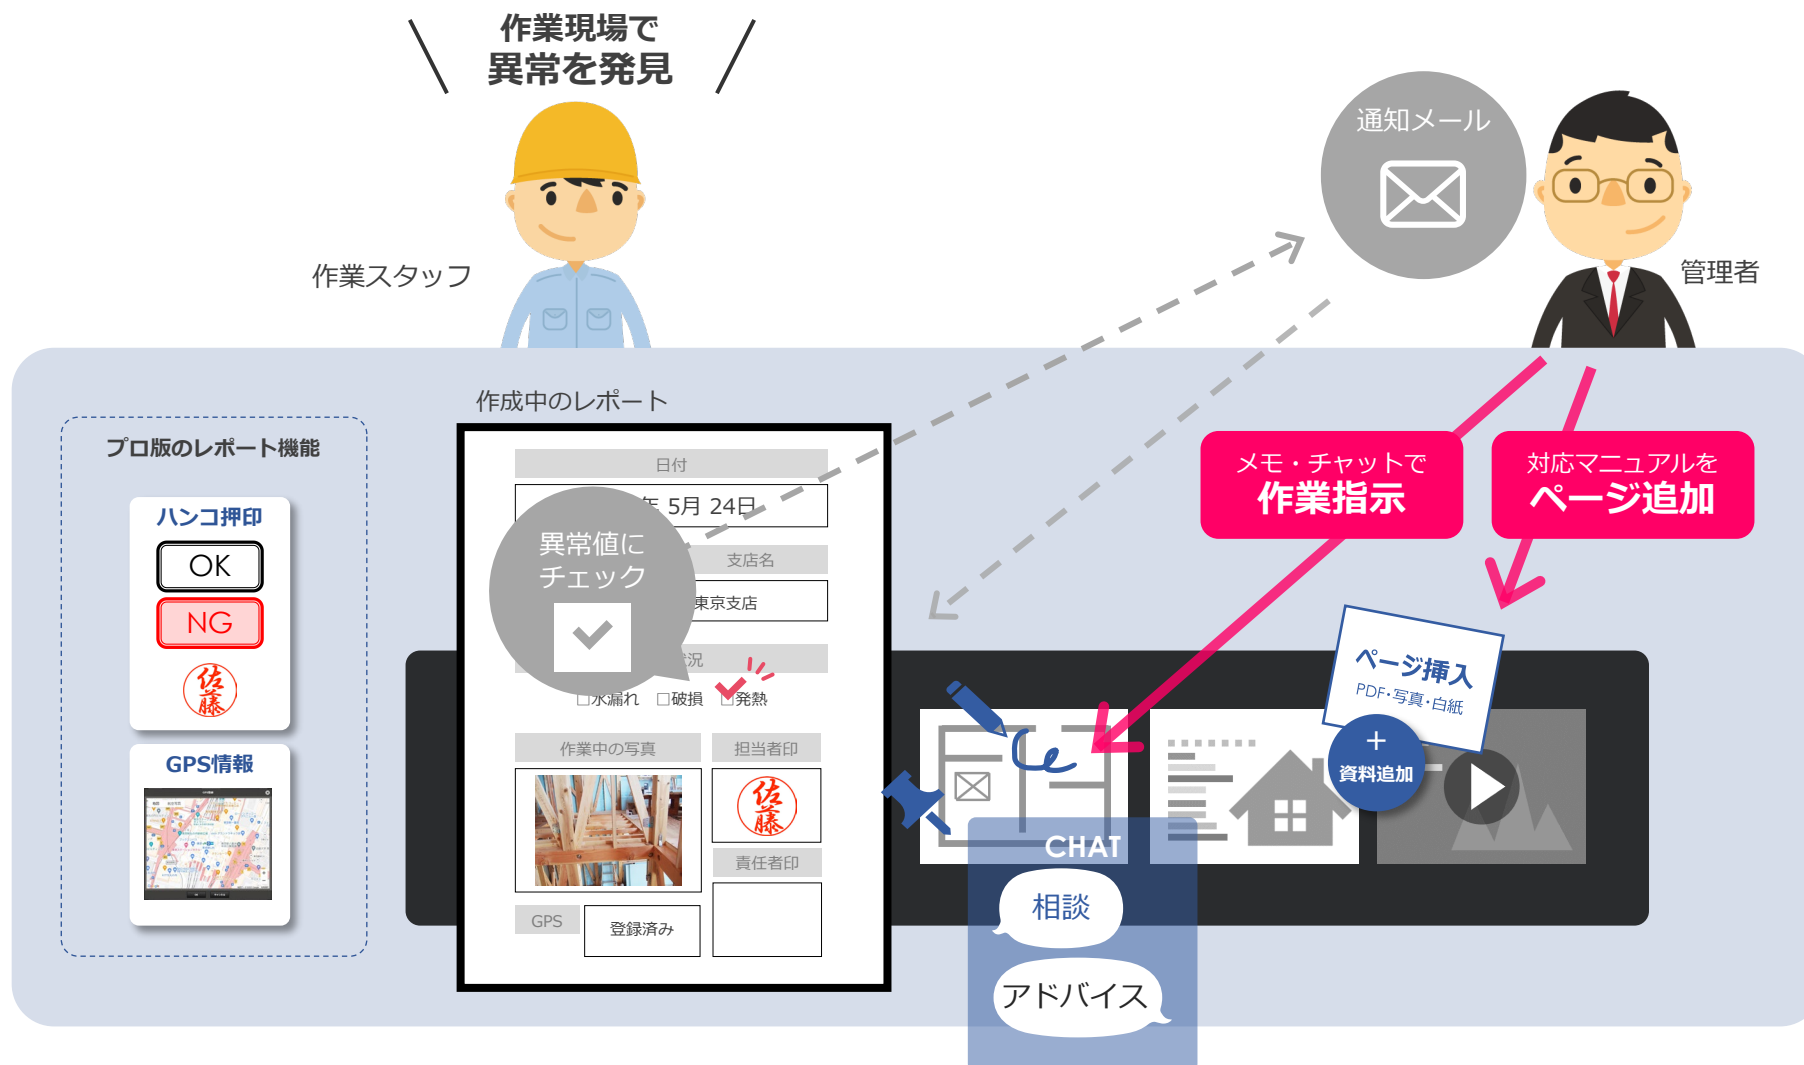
作業現場で
異常を発見

作業スタッフ

通知メール

管理者

プロ版のレポート機能

ハンコ押印

OK

NG

佐藤

GPS情報

作成中のレポート

日付

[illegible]年 5月 24日

異常値に
チェック

支店名

東京支店

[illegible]況

□水漏れ □破損 □発熱

作業中の写真

担当者印

佐藤

責任者印

GPS

登録済み

メモ・チャットで
作業指示

対応マニュアルを
ページ追加

ページ挿入
PDF・写真・白紙

+
資料追加

CHAT

相談

アドバイス